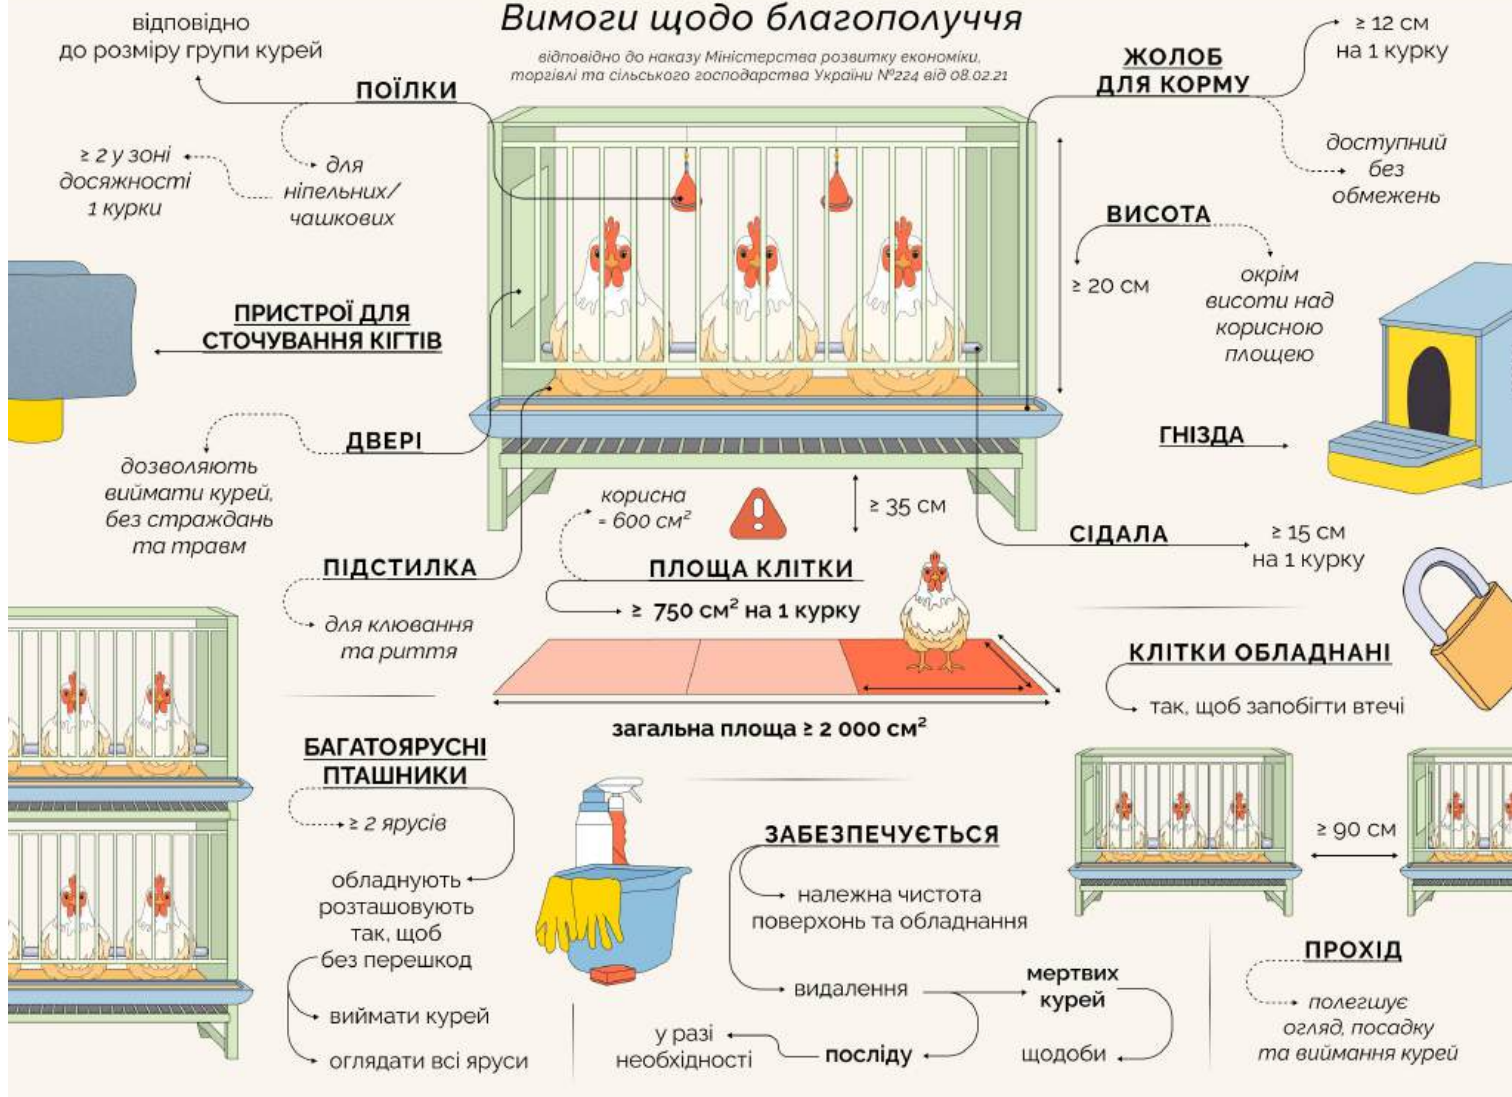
Вимоги щодо благополуччя

відповідно до наказу Міністерства розвитку економіки, торгівлі та сільського господарства України №224 від 08.02.21

відповідно до розміру групи курей

ПОЇЛКИ

≥ 2 у зоні досяжності 1 курки

для нiпельних/ чашкових

ЖОЛОБ ДЛЯ КОРМУ

≥ 12 см на 1 курку

доступний без обмежень

ВИСОТА

≥ 20 см

окрім висоти над корисною площею

ПРИСТРОЇ ДЛЯ СТОЧУВАННЯ КІГТІВ

ДВЕРІ

дозволяють виймати курей, без страждань та травм

ГНІЗДА

корисна = 600 см²

≥ 35 см

СІДАЛА

≥ 15 см на 1 курку

ПІДСТИЛКА

для клювання та риття

ПЛОЩА КЛІТКИ

≥ 750 см² на 1 курку

загальна площа ≥ 2 000 см²

КЛІТКИ ОБЛАДНАНІ

так, щоб запобігти втечі

БАГАТОЯРУСНІ ПТАШНИКИ

≥ 2 ярусів

обладнують розташовують так, щоб без перешкод

виймати курей

оглядати всі яруси

ЗАБЕЗПЕЧУЄТЬСЯ

належна чистота поверхонь та обладнання

видалення

мертвих курей

щодоби

посліду

у разі необхідності

≥ 90 см

ПРОХІД

полегшує огляд, посадку та виймання курей